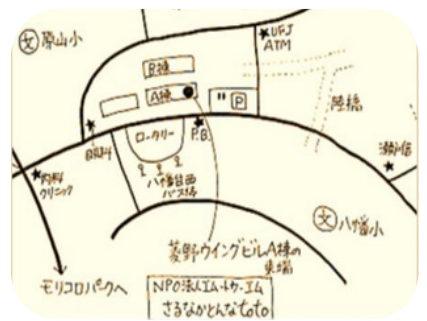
文 寮山小

★UFJ ATM

B棟

A棟

P

ロータリー

P.B.

BRJ

陸橋

★内科 クリニック

ハヶ岳田 バス停

瀬川

文 ハヶ岳小

茅野ウイングビルA棟の 東端

モリコロパークへ

NPO法人エム・ケー・エム さるなかとんなtoto